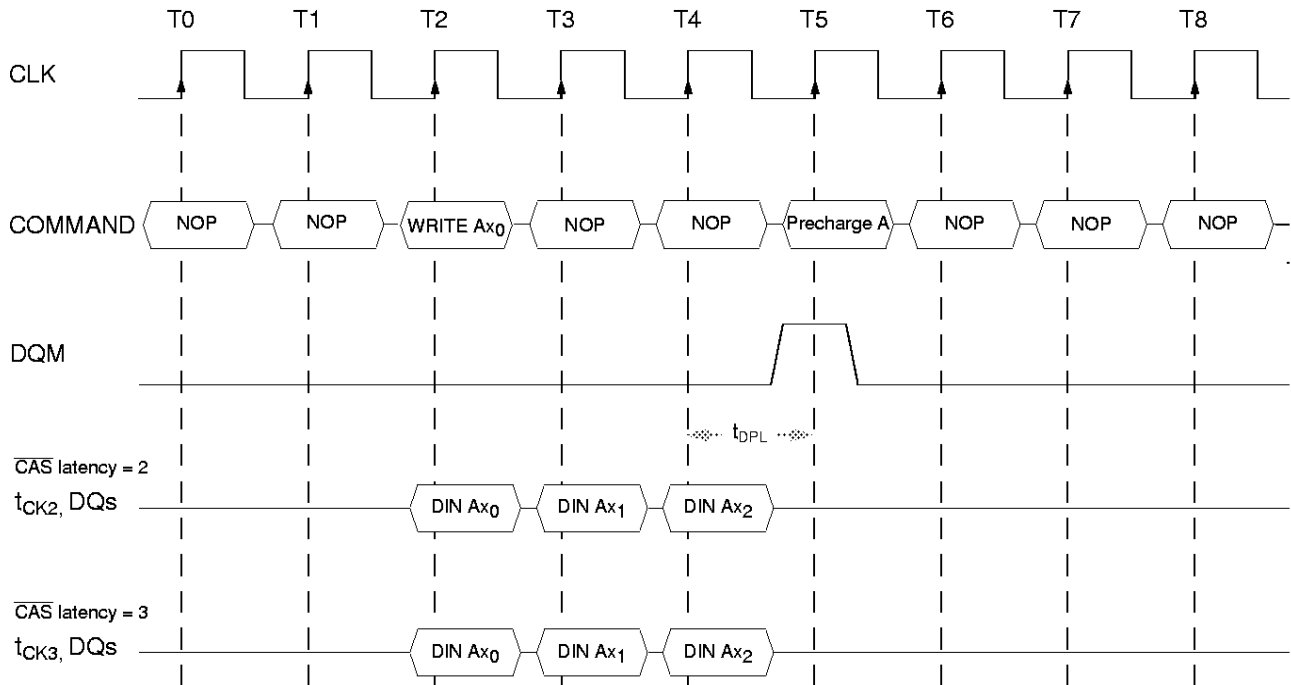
T0 T1 T2 T3 T4 T5 T6 T7 T8

CLK

COMMAND NOP NOP WRITE $Ax_0$ NOP NOP Precharge A NOP NOP NOP

DQM

$t_{DPL}$

$\overline{CAS}$ latency = 2
$t_{CK2}$, DQs DIN $Ax_0$ DIN $Ax_1$ DIN $Ax_2$

$\overline{CAS}$ latency = 3
$t_{CK3}$, DQs DIN $Ax_0$ DIN $Ax_1$ DIN $Ax_2$